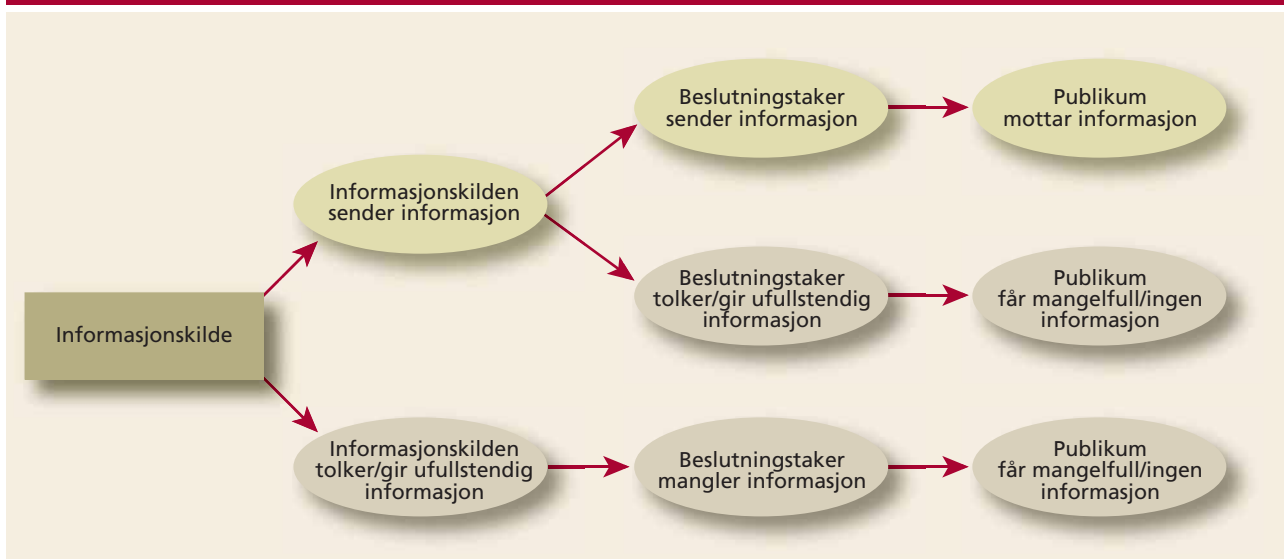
Informasjonskilde

Informasjonskilden sender informasjon

Beslutningstaker sender informasjon

Publikum mottar informasjon

Beslutningstaker tolker/gir ufullstendig informasjon

Publikum får mangelfull/ingen informasjon

Informasjonskilden tolker/gir ufullstendig informasjon

Beslutningstaker mangler informasjon

Publikum får mangelfull/ingen informasjon